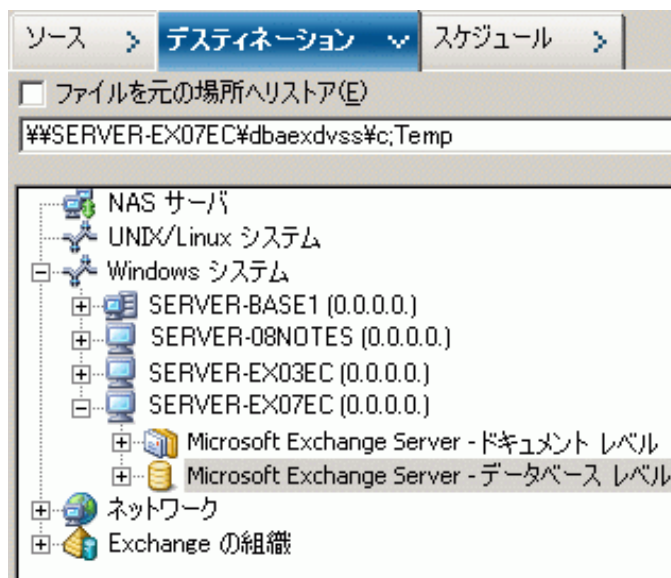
ソース デスティネーション スケジュール

ファイルを元の場所へリストア(E)

¥¥SERVER-EX07EC¥dbaexdvss¥c;Temp

NAS サーバ
UNIX/Linux システム
Windows システム
SERVER-BASE1 (0.0.0.0.)
SERVER-08NOTES (0.0.0.0.)
SERVER-EX03EC (0.0.0.0.)
SERVER-EX07EC (0.0.0.0.)
Microsoft Exchange Server - ドキュメント レベル
Microsoft Exchange Server - データベース レベル
ネットワーク
Exchange の組織